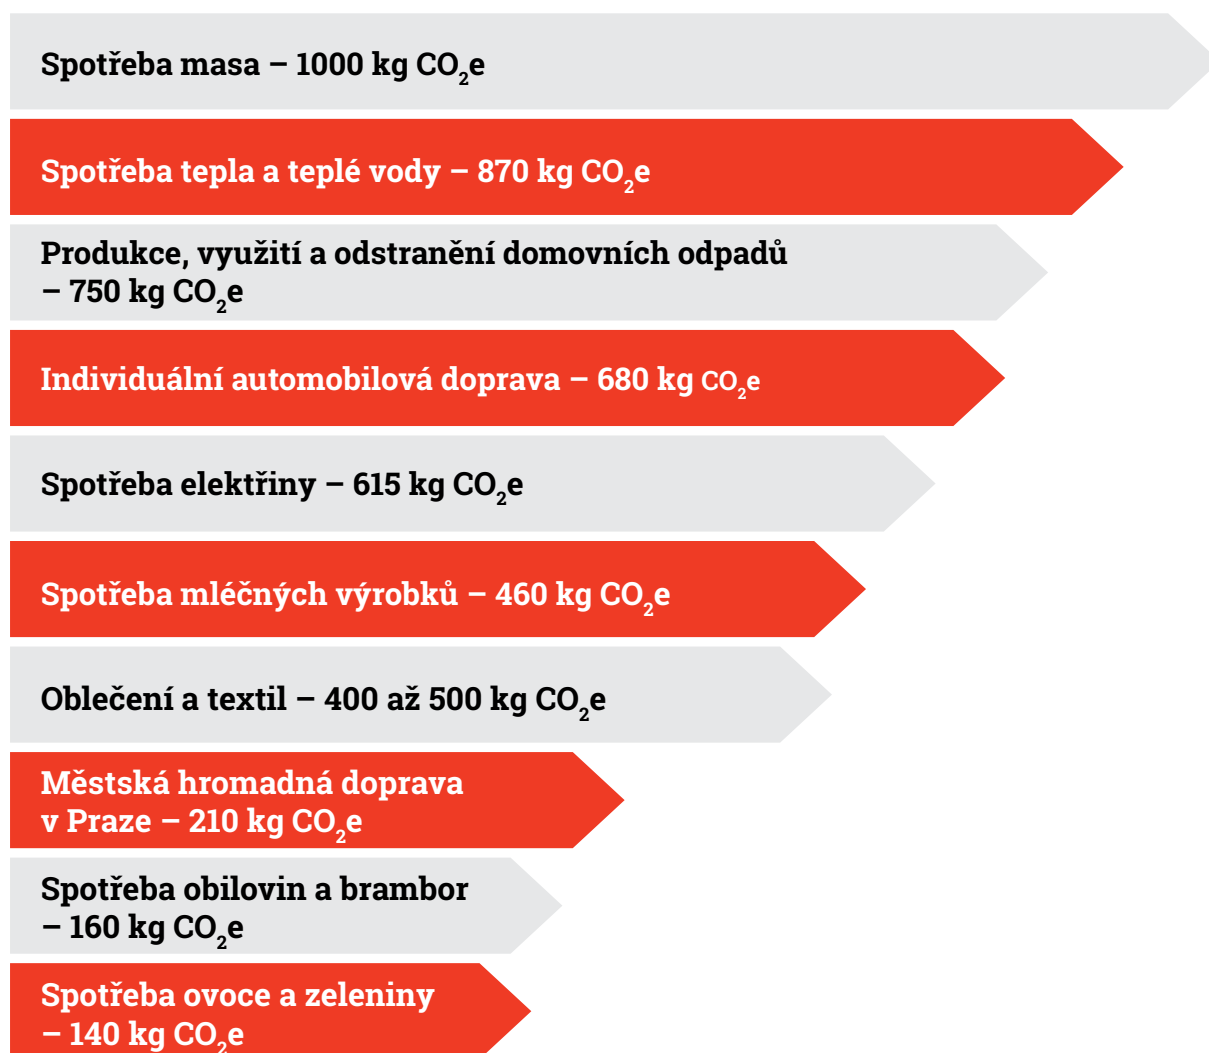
Spotřeba masa – 1000 kg $CO_2$e

Spotřeba tepla a teplé vody – 870 kg $CO_2$e

Produkce, využití a odstranění domovních odpadů – 750 kg $CO_2$e

Individuální automobilová doprava – 680 kg $CO_2$e

Spotřeba elektřiny – 615 kg $CO_2$e

Spotřeba mléčných výrobků – 460 kg $CO_2$e

Oblečení a textil – 400 až 500 kg $CO_2$e

Městská hromadná doprava v Praze – 210 kg $CO_2$e

Spotřeba obilovin a brambor – 160 kg $CO_2$e

Spotřeba ovoce a zeleniny – 140 kg $CO_2$e